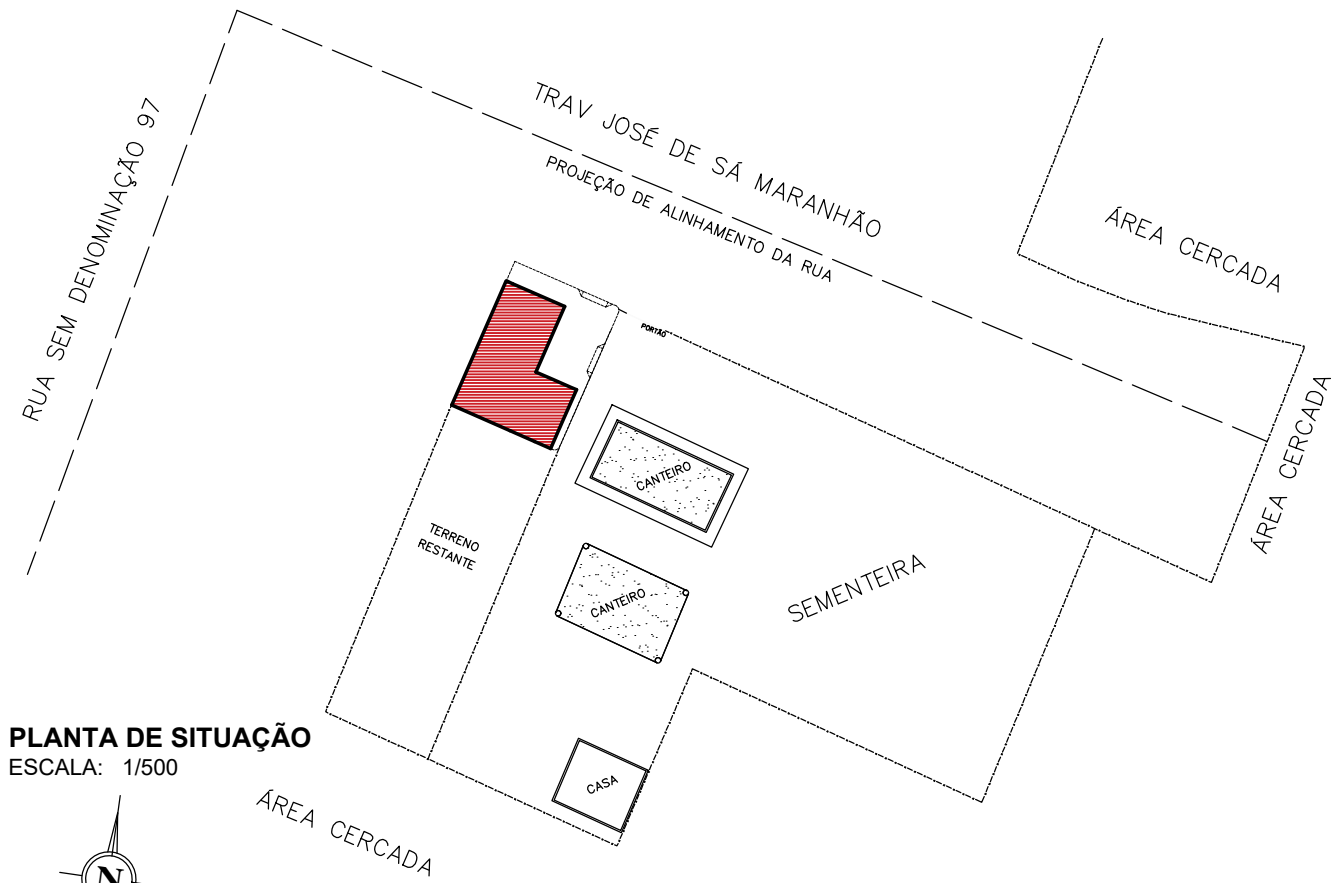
RUA SEM DENOMINAÇÃO 97

TRAV JOSÉ DE SÁ MARANHÃO

PROJEÇÃO DE ALINHAMENTO DA RUA

ÁREA CERCADA

PORTÃO

ÁREA CERCADA

CANTEIRO

TERRENO RESTANTE

CANTEIRO

SEMENTEIRA

PLANTA DE SITUAÇÃO
ESCALA: 1/500

CASA

ÁREA CERCADA

N